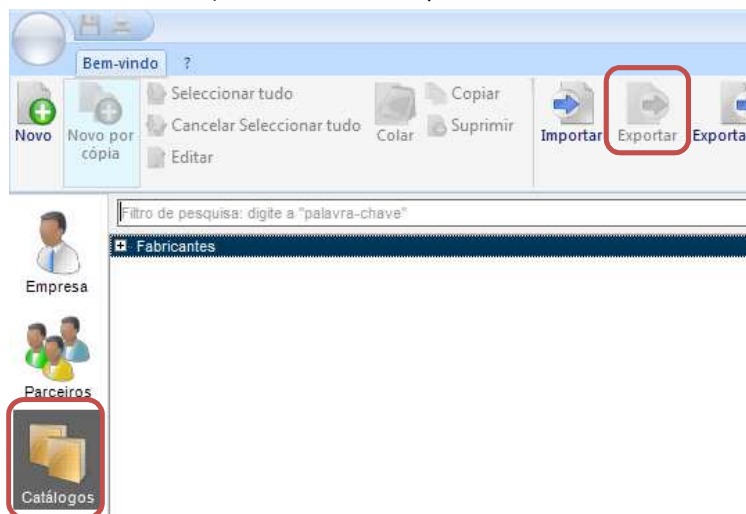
Bem-vindo ?

Novo

Novo por cópia

Seleccionar tudo

Cancelar Seleccionar tudo

Editar

Colar

Copiar

Suprimir

Importar

Exportar

Exporta

Empresa

Parceiros

Catálogos

Filtro de pesquisa: digite a "palavra-chave"

Fabricantes